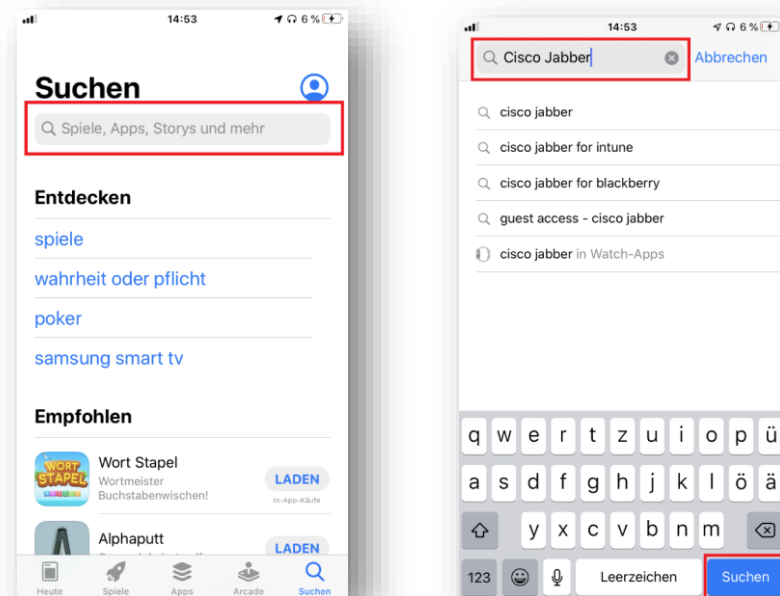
14:53
6 %

Suchen

Spiele, Apps, Storys und mehr

Entdecken

spiele

wahrheit oder pflicht

poker

samsung smart tv

Empfohlen

WORT STAPEL

Wort Stapel
Wortmeister
Buchstabenwischen!

LADEN
In-App-Käufe

Alphaputt
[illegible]

LADEN

Heute Spiele Apps Arcade Suchen

14:53
6 %

Cisco Jabber

Abbrechen

cisco jabber

cisco jabber for intune

cisco jabber for blackberry

guest access - cisco jabber

cisco jabber in Watch-Apps

q w e r t z u i o p ü

a s d f g h j k l ö ä

y x c v b n m

123

Leerzeichen

Suchen